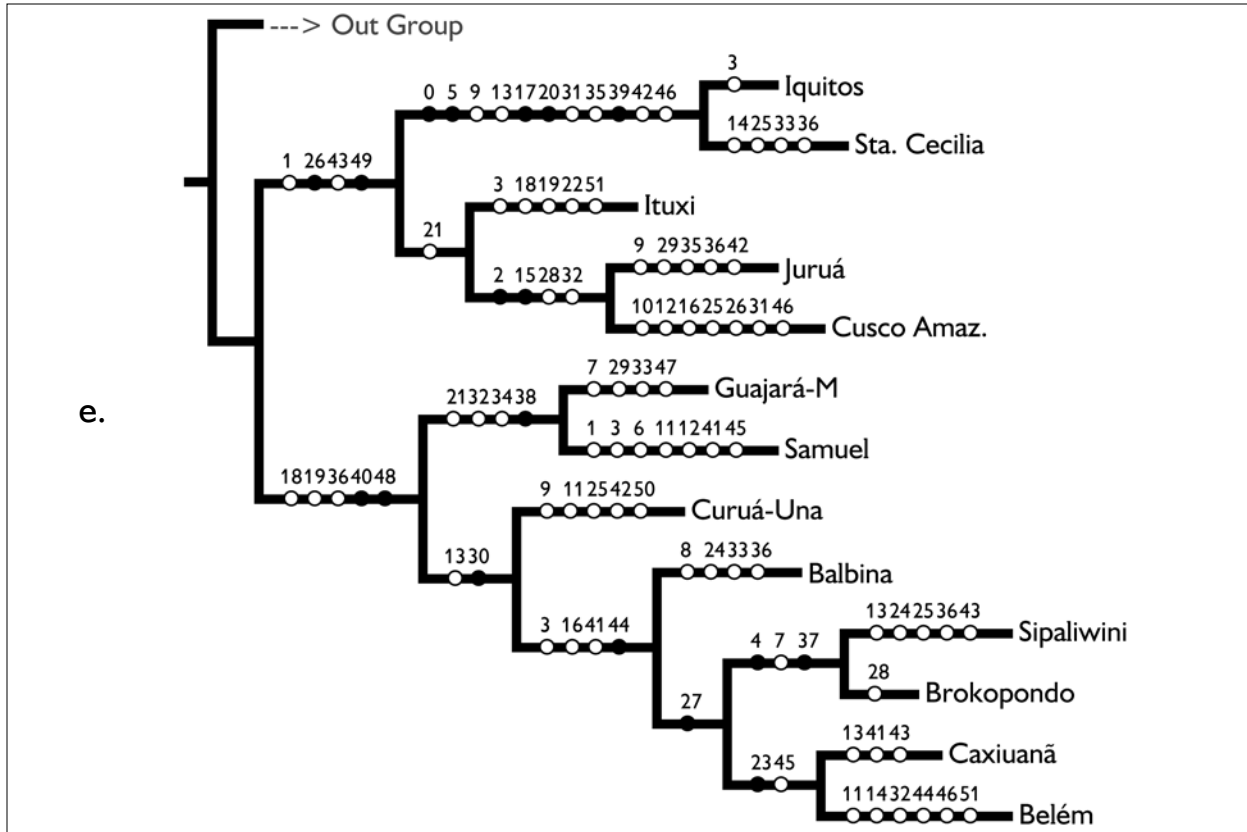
---> Out Group

3
Iquitos
0 5 9 13 17 20 31 35 39 42 46
14 25 33 36
Sta. Cecilia
1 26 43 49
3 18 19 22 51
Ituxi
21
9 29 35 36 42
Juruá
2 15 28 32
10 12 16 25 26 31 46
Cusco Amaz.

e.

7 29 33 47
Guajará-M
21 32 34 38
1 3 6 11 12 41 45
Samuel
18 19 36 40 48
9 11 25 42 50
Curuá-Una
13 30
8 24 33 36
Balbina
3 16 41 44
13 24 25 36 43
Sipaliwini
4 7 37
28
Brokopondo
27
13 41 43
Caxiuanã
23 45
11 14 32 44 46 51
Belém